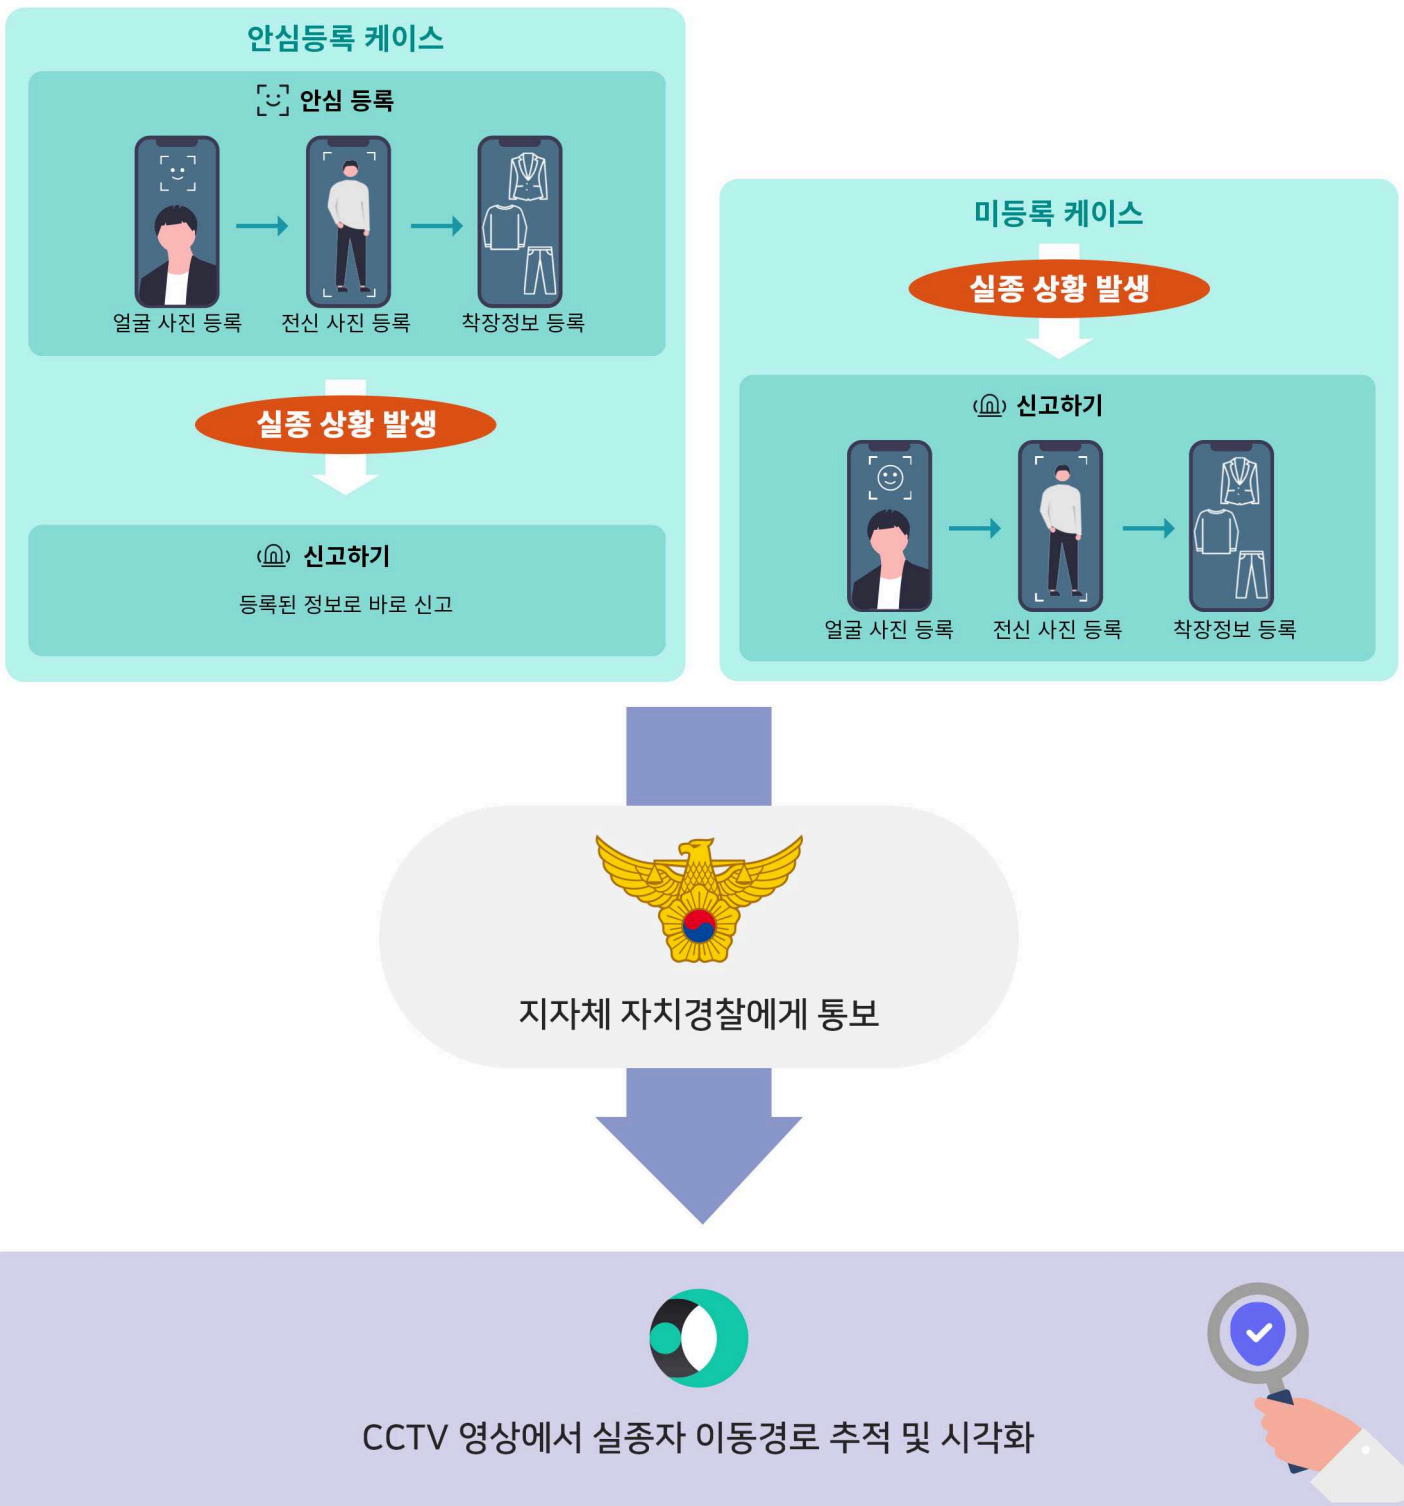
안심등록 케이스

안심 등록

얼굴 사진 등록

전신 사진 등록

착장정보 등록

실종 상황 발생

신고하기

등록된 정보로 바로 신고

미등록 케이스

실종 상황 발생

신고하기

얼굴 사진 등록

전신 사진 등록

착장정보 등록

지자체 자치경찰에게 통보

CCTV 영상에서 실종자 이동경로 추적 및 시각화